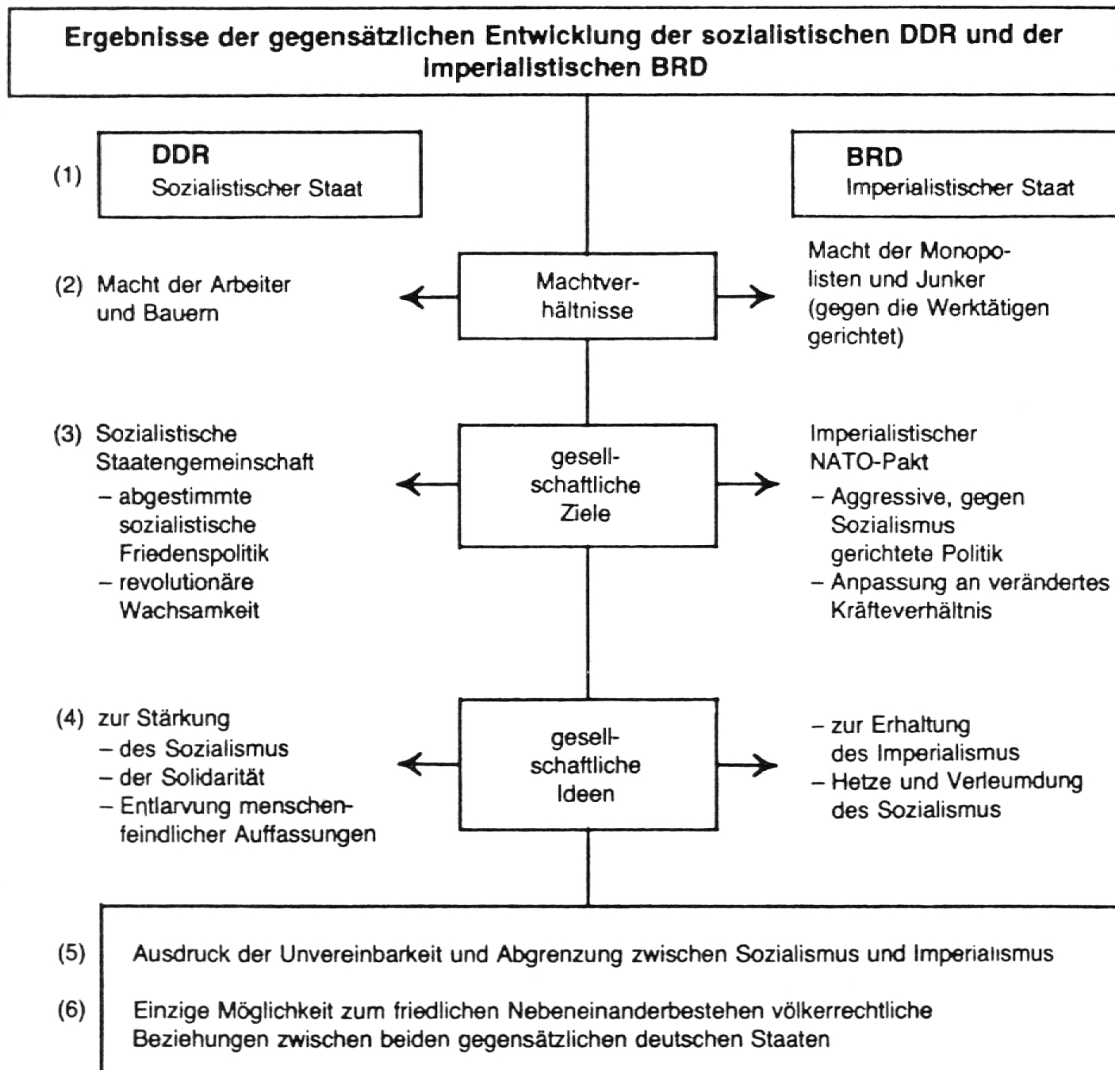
Ergebnisse der gegensätzlichen Entwicklung der sozialistischen DDR und der imperialistischen BRD

(1) DDR
Sozialistischer Staat

BRD
Imperialistischer Staat

(2) Macht der Arbeiter und Bauern

Machtverhältnisse

Macht der Monopolisten und Junker (gegen die Werktätigen gerichtet)

(3) Sozialistische Staatengemeinschaft
– abgestimmte sozialistische Friedenspolitik
– revolutionäre Wachsamkeit

gesellschaftliche Ziele

Imperialistischer NATO-Pakt
– Aggressive, gegen Sozialismus gerichtete Politik
– Anpassung an verändertes Kräfteverhältnis

(4) zur Stärkung
– des Sozialismus
– der Solidarität
– Entlarvung menschenfeindlicher Auffassungen

gesellschaftliche Ideen

– zur Erhaltung des Imperialismus
– Hetze und Verleumdung des Sozialismus

(5) Ausdruck der Unvereinbarkeit und Abgrenzung zwischen Sozialismus und Imperialismus

(6) Einzige Möglichkeit zum friedlichen Nebeneinanderbestehen völkerrechtliche Beziehungen zwischen beiden gegensätzlichen deutschen Staaten